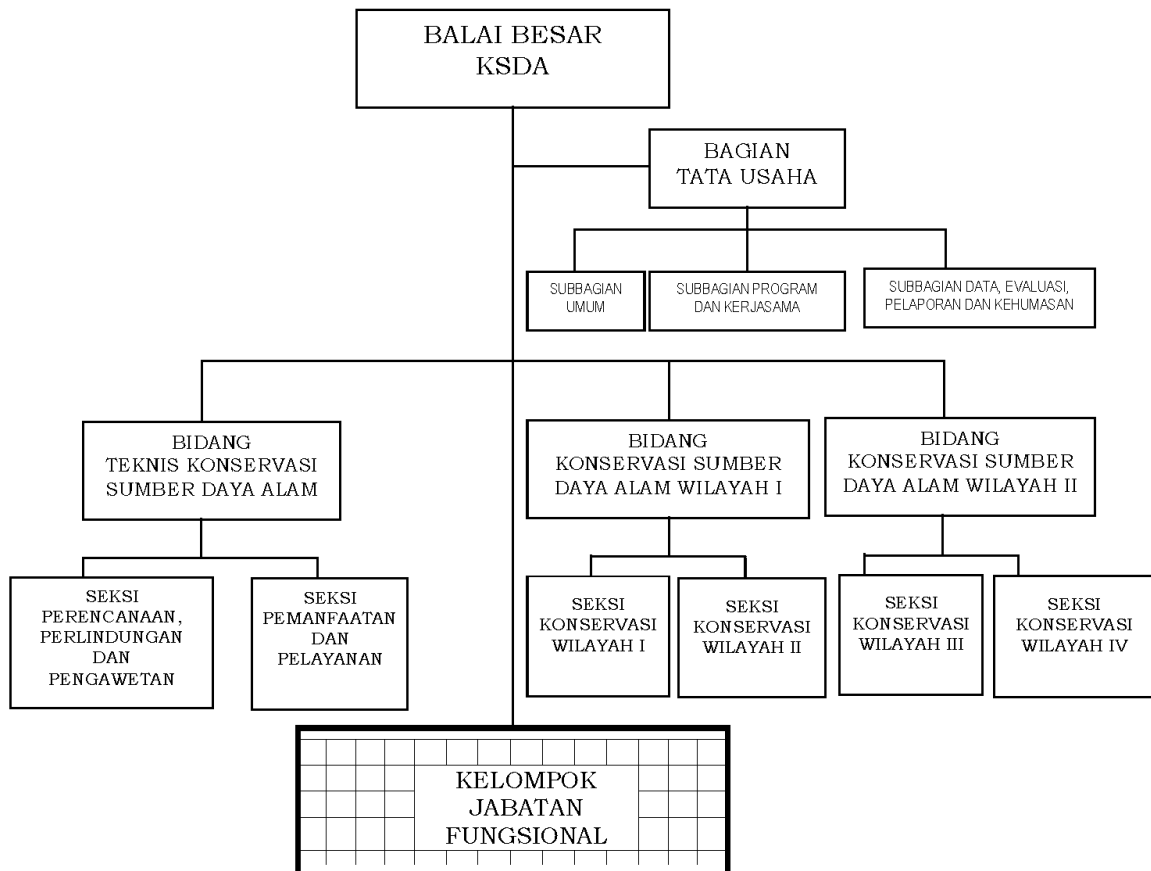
BALAI BESAR KSDA

BAGIAN TATA USAHA

SUBBAGIAN UMUM

SUBBAGIAN PROGRAM DAN KERJASAMA

SUBBAGIAN DATA, EVALUASI, PELAPORAN DAN KEHUMASAN

BIDANG TEKNIS KONSERVASI SUMBER DAYA ALAM

BIDANG KONSERVASI SUMBER DAYA ALAM WILAYAH I

BIDANG KONSERVASI SUMBER DAYA ALAM WILAYAH II

SEKSI PERENCANAAN, PERLINDUNGAN DAN PENGAWETAN

SEKSI PEMANFAATAN DAN PELAYANAN

SEKSI KONSERVASI WILAYAH I

SEKSI KONSERVASI WILAYAH II

SEKSI KONSERVASI WILAYAH III

SEKSI KONSERVASI WILAYAH IV

KELOMPOK JABATAN FUNGSIONAL